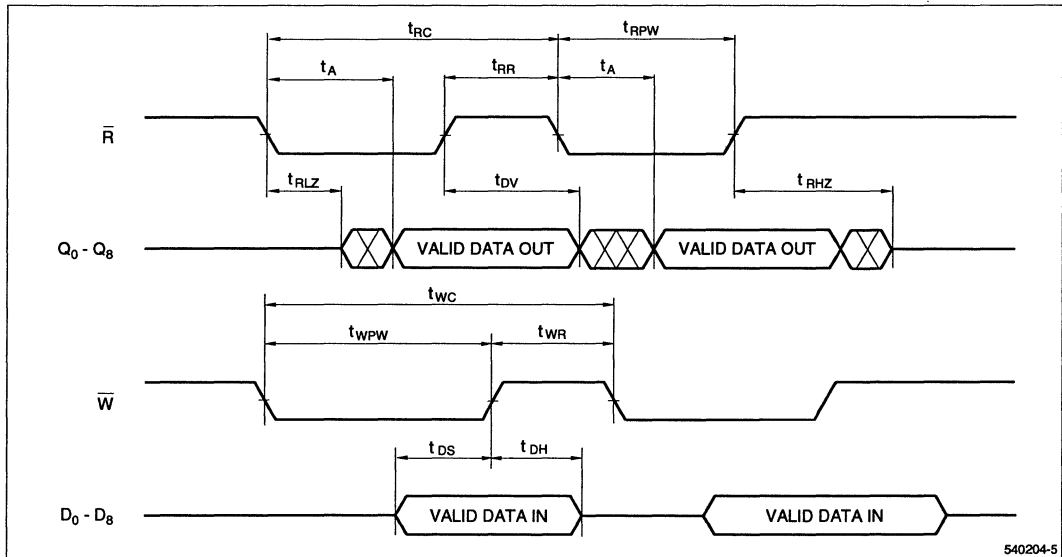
$t_{RC}$

$t_{RPW}$

$t_A$

$t_{RR}$

$t_A$

$\overline{R}$

$t_{RLZ}$

$t_{DV}$

$t_{RHZ}$

$Q_0 - Q_8$

VALID DATA OUT

VALID DATA OUT

$t_{WC}$

$t_{WPW}$

$t_{WR}$

$\overline{W}$

$t_{DS}$

$t_{DH}$

$D_0 - D_8$

VALID DATA IN

VALID DATA IN

540204-5